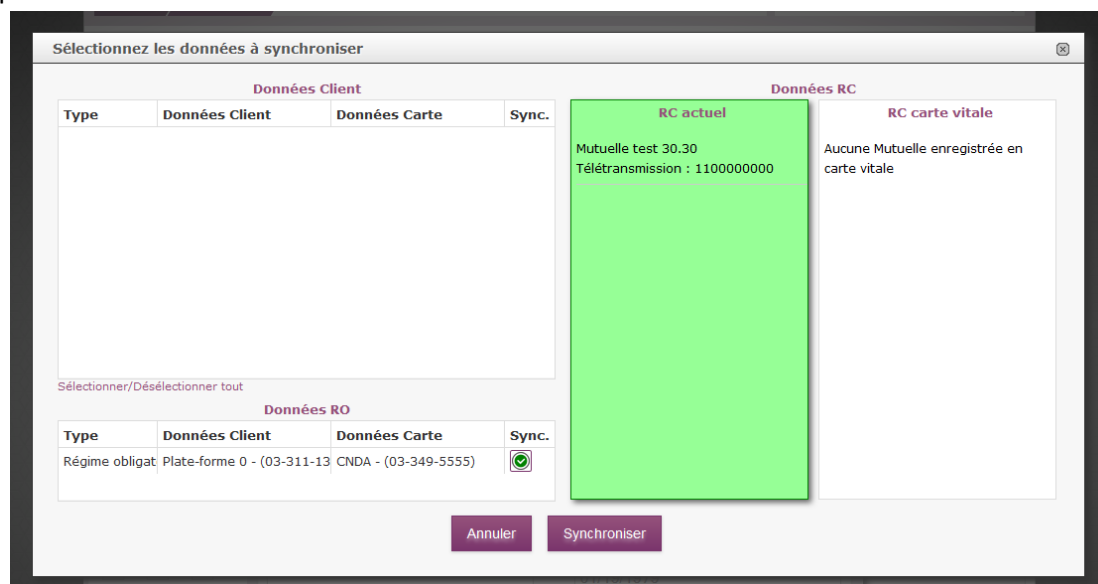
Sélectionnez les données à synchroniser

Données Client

| Type | Données Client | Données Carte | Sync. |
|---|---|---|---|

Sélectionner/Désélectionner tout

Données RO

| Type | Données Client | Données Carte | Sync. |
|---|---|---|---|
| Régime obligat | Plate-forme 0 - (03-311-13 | CNDA - (03-349-5555) | |

Données RC

RC actuel

Mutuelle test 30.30
Télétransmission : 1100000000

RC carte vitale

Aucune Mutuelle enregistrée en carte vitale

Annuler

Synchroniser